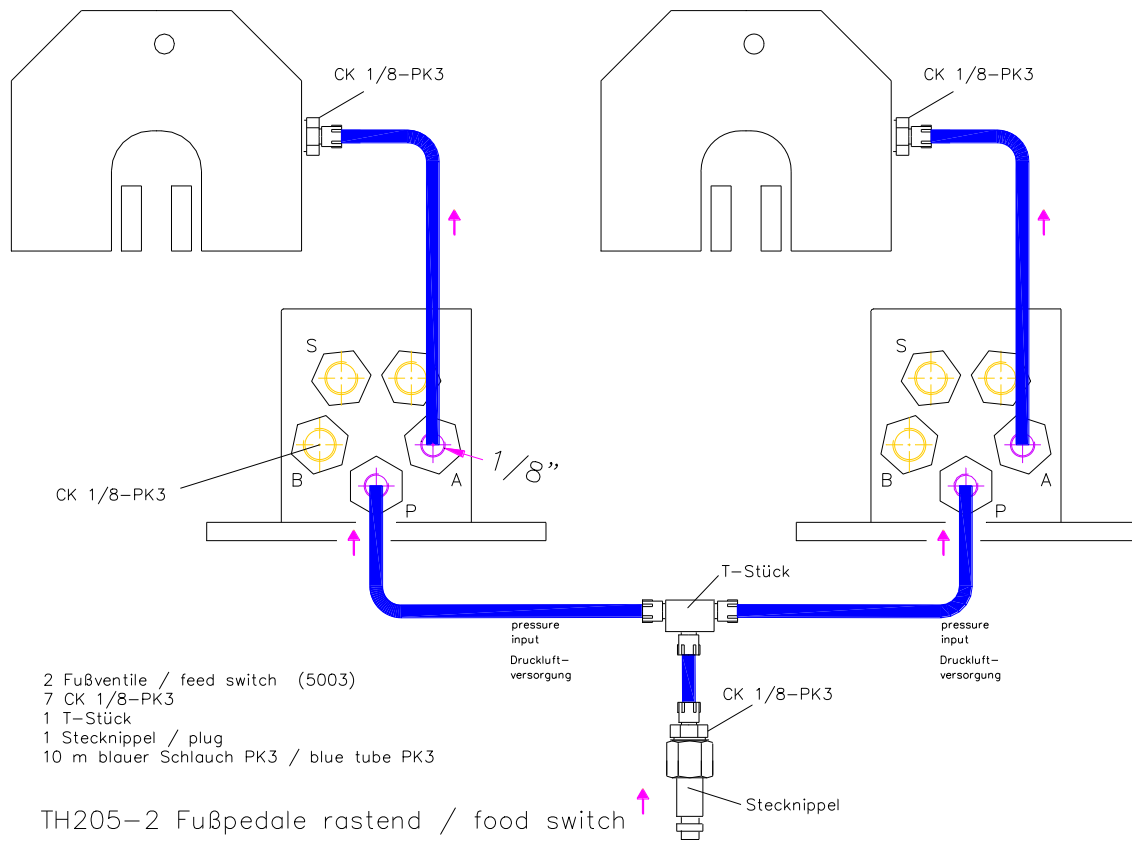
CK 1/8-PK3

CK 1/8-PK3

S

B

A

P

1/8"

CK 1/8-PK3

S

B

A

P

T-Stück

pressure input

Druckluft-versorgung

pressure input

Druckluft-versorgung

CK 1/8-PK3

2 Fußventile / feed switch (5003)
7 CK 1/8-PK3
1 T-Stück
1 Stecknippel / plug
10 m blauer Schlauch PK3 / blue tube PK3

Stecknippel

TH205-2 Fußpedale rastend / food switch